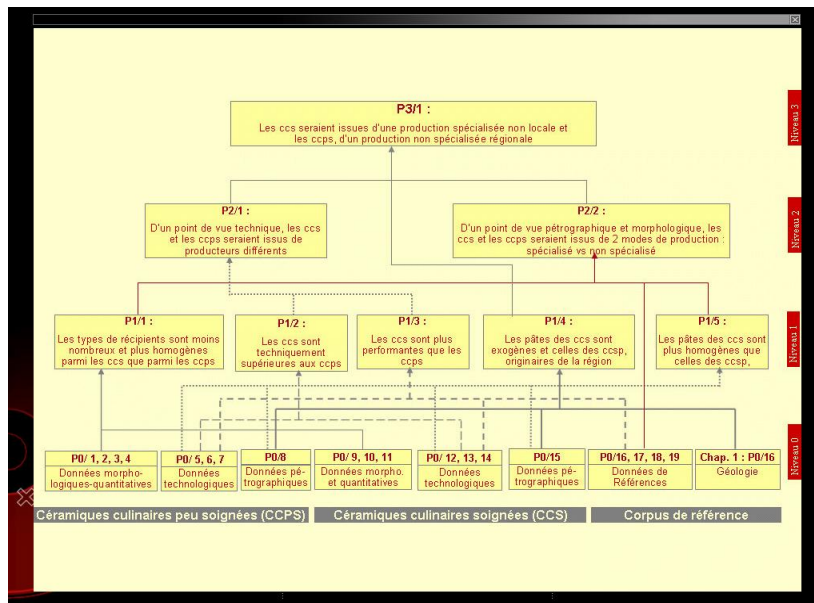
Niveau 3

P3/1 :
Les ccs seraient issues d'une production spécialisée non locale et les ccps, d'un production non spécialisée régionale

Niveau 2

P2/1 :
D'un point de vue technique, les ccs et les ccps seraient issus de producteurs différents

P2/2 :
D'un point de vue pétrographique et morphologique, les ccs et les ccps seraient issus de 2 modes de production : spécialisé vs non spécialisé

Niveau 1

P1/1 :
Les types de récipients sont moins nombreux et plus homogènes parmi les ccs que parmi les ccps

P1/2 :
Les ccs sont techniquement supérieures aux ccps

P1/3 :
Les ccs sont plus performantes que les ccps

P1/4 :
Les pâtes des ccs sont exogènes et celles des ccsp, originaires de la région

P1/5 :
Les pâtes des ccs sont plus homogènes que celles des ccsp,

Niveau 0

P0/ 1, 2, 3, 4
Données morphologiques-quantitatives

P0/ 5, 6, 7
Données technologiques

P0/8
Données pétrographiques

P0/ 9, 10, 11
Données morpho. et quantitatives

P0/ 12, 13, 14
Données technologiques

P0/15
Données pétrographiques

P0/16, 17, 18, 19
Données de Références

Chap. 1 : P0/16
Géologie

Céramiques culinaires peu soignées (CCPS)

Céramiques culinaires soignées (CCS)

Corpus de référence